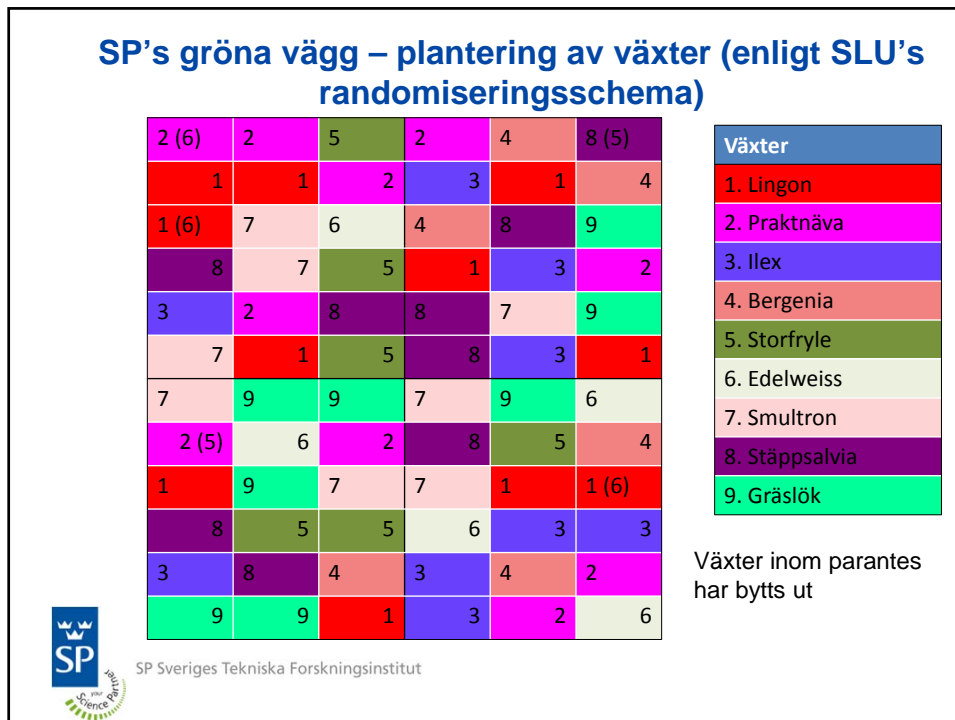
SP's gröna vägg – plantering av växter (enligt SLU's randomiseringsschema)

| | | | | | |
|---|---|---|---|---|---|
| 2 (6) | 2 | 5 | 2 | 4 | 8 (5) |
| 1 | 1 | 2 | 3 | 1 | 4 |
| 1 (6) | 7 | 6 | 4 | 8 | 9 |
| 8 | 7 | 5 | 1 | 3 | 2 |
| 3 | 2 | 8 | 8 | 7 | 9 |
| 7 | 1 | 5 | 8 | 3 | 1 |
| 7 | 9 | 9 | 7 | 9 | 6 |
| 2 (5) | 6 | 2 | 8 | 5 | 4 |
| 1 | 9 | 7 | 7 | 1 | 1 (6) |
| 8 | 5 | 5 | 6 | 3 | 3 |
| 3 | 8 | 4 | 3 | 4 | 2 |
| 9 | 9 | 1 | 3 | 2 | 6 |

| Växter |
|---|
| 1. Lingon |
| 2. Praktnäva |
| 3. Ilex |
| 4. Bergenia |
| 5. Storfryle |
| 6. Edelweiss |
| 7. Smultron |
| 8. Stäppsalvia |
| 9. Gräslök |

Växter inom parantes har bytts ut

SP
SP Sveriges Tekniska Forskningsinstitut
your Science Partner